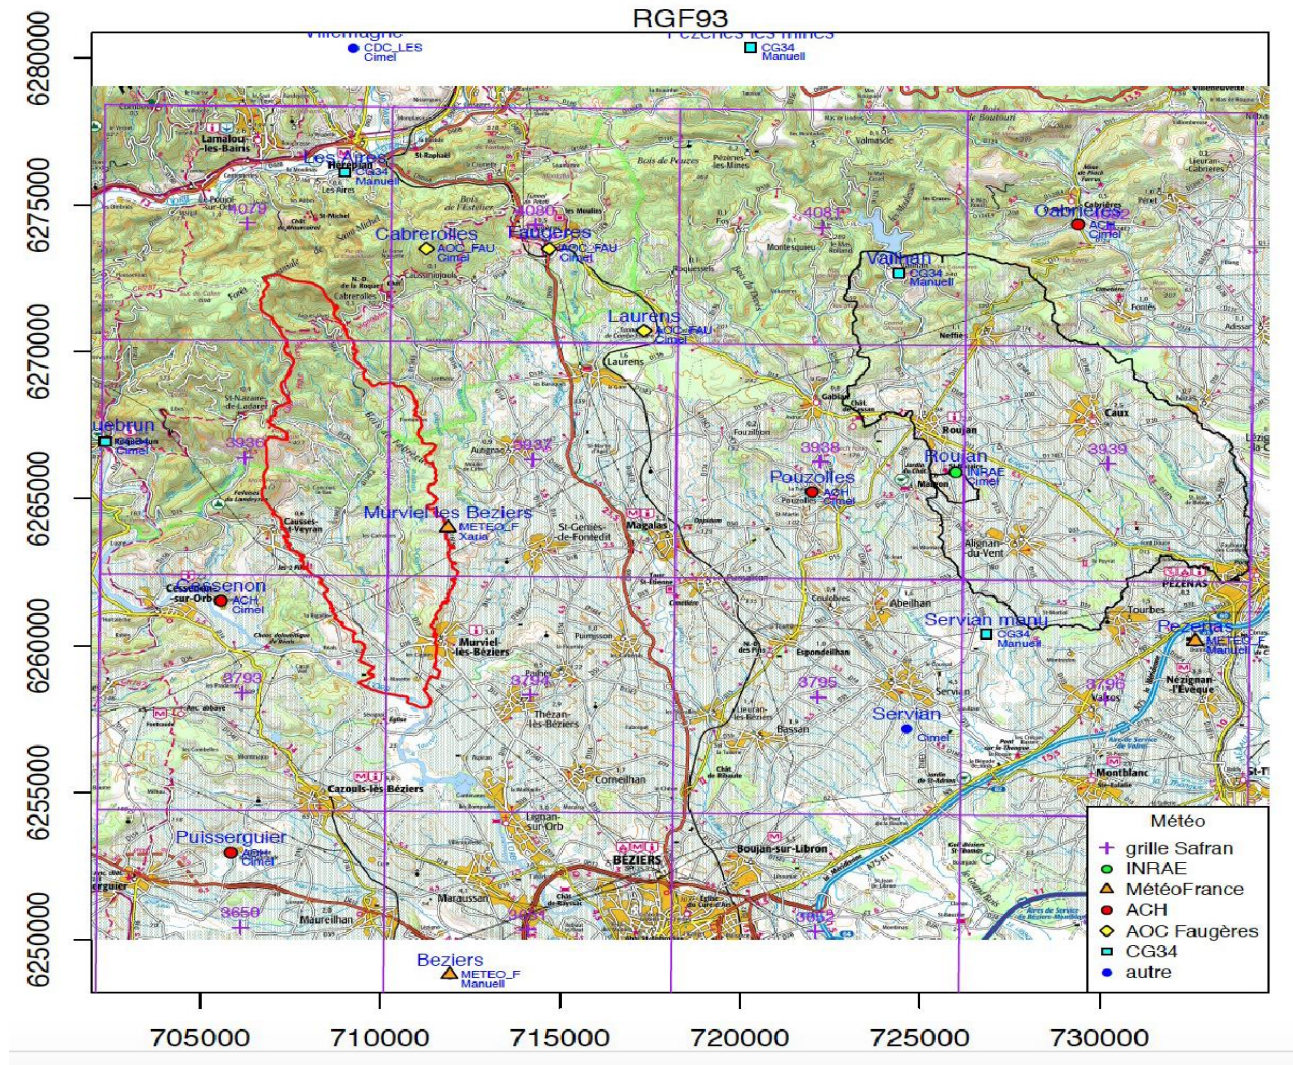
RGF93

Villemagne
CDC_LES
Cimel

Pezenes les mines
CG34
Manuell

Los Aires
CG34
Manuell

4079

Cabrerolles
AOC_FAU
Cimel

4080
Faugeres
AOC_FAU
Cimel

4081

Vailhan
CG34
Manuell

Cabrieres
ACH
Cimel

Laurens
AOC_FAU
Cimel

uebrun
CG34
Cimel

3936

3937

3938
Pouzolles
ACH
Cimel

Roujan
INRAE
Cimel

3939

Murviel les Beziers
METEO_F
Xaria

Cessenon
ACH
Cimel

Servian manu
CG34
Manuell

Pezenas
METEO_F
Manuell

3793

3794

3795

3796

Servian
Cimel

Puisserguier
ACH
Cimel

3650

3651

3652

Beziers
METEO_F
Manuell

Météo
grille Safran
INRAE
MétéoFrance
ACH
AOC Faugères
CG34
autre

6280000
6275000
6270000
6265000
6260000
6255000
6250000

705000
710000
715000
720000
725000
730000